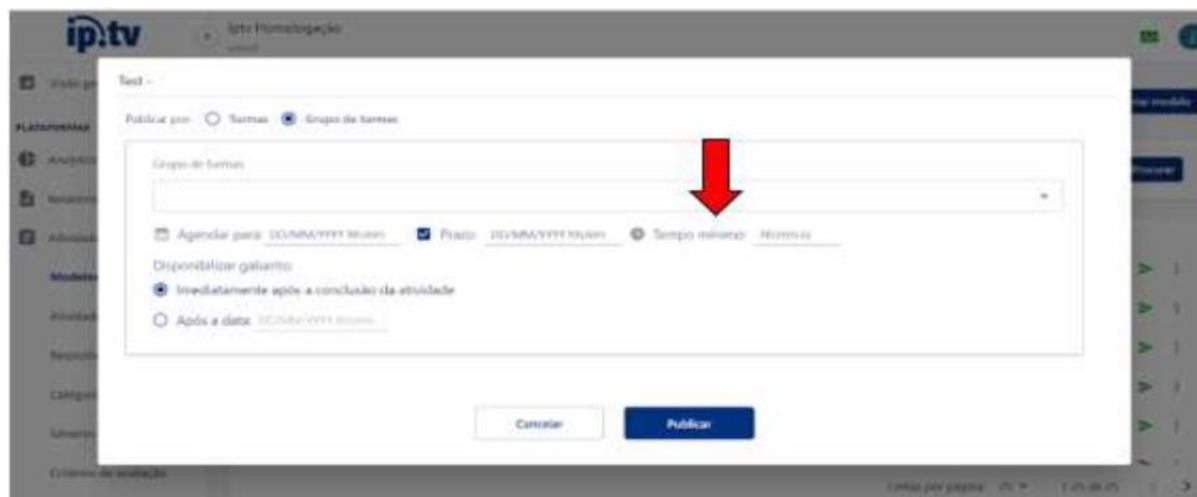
ip.tv

Iptv Homologação

Visão ge

PLATAFORMAS

Analytics

Relatórios

Atividades

Modelos

Atividades

Respostas

Categorias

Sistemas

Critérios de avaliação

Test -

Publicar por: Turmas Grupo de turmas

Grupo de turmas

Agendar para: DD/MM/YYYY hh:mm Prazo: DD/MM/YYYY hh:mm Tempo mínimo: hh:mm:ss

Disponibilizar gabarito

Imediatamente após a conclusão da atividade

Após a data: DD/MM/YYYY hh:mm

Cancelar Publicar

Criar modelo

Procurar

Linhas por página: 25 1-25 de 25